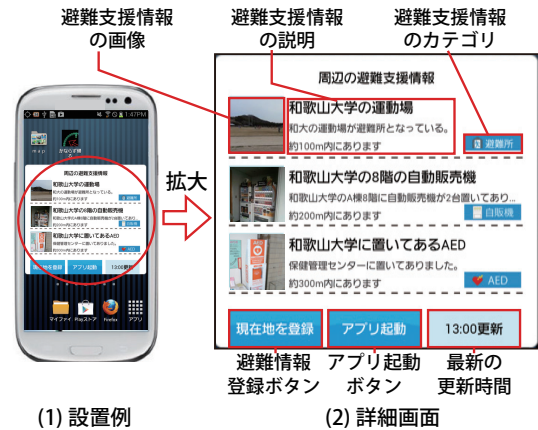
避難支援情報の画像

避難支援情報の説明

避難支援情報のカテゴリ

1:47 PM

きならず避

周辺の避難支援情報

和歌山大学の運動場

和歌山大学の8階の自動販売機

和歌山大学に置いてあるAED

現在地を登録　アプリ起動　13:00更新

マイファイル　Playストア　Firefox　アプリ

拡大

周辺の避難支援情報

和歌山大学の運動場
和大の運動場が避難所となっている。
約100m内にあります
避難所

和歌山大学の8階の自動販売機
和歌山大学のA棟8階に自動販売機が2台置いてあり
約200m内にあります
自販機

和歌山大学に置いてあるAED
保健管理センターに置いてありました。
約300m内にあります
AED

現在地を登録　アプリ起動　13:00更新

避難情報登録ボタン

アプリ起動ボタン

最新の更新時間

(1) 設置例

(2) 詳細画面